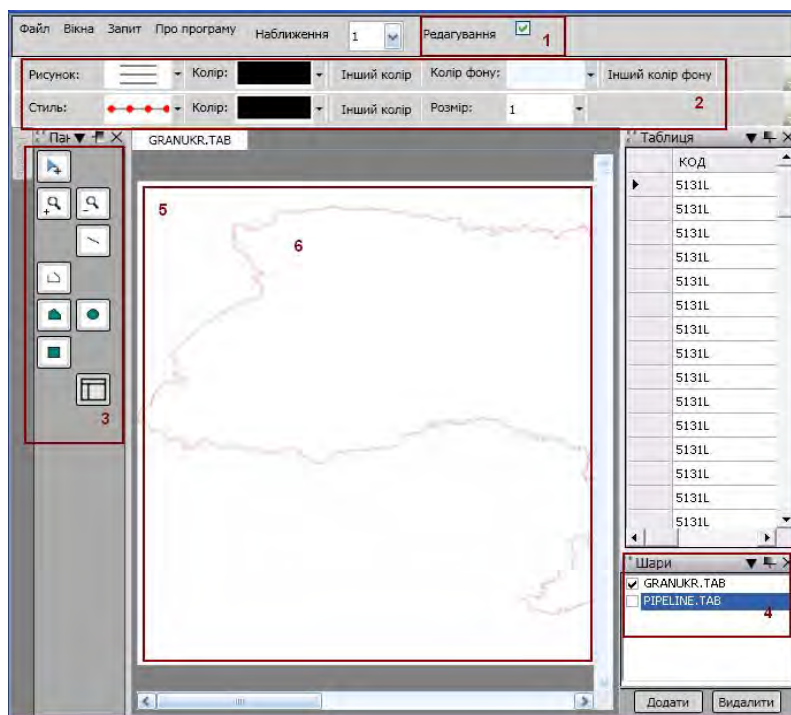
Файл Вікна Запит Про програму Наближення 1 Редагування 1

Рисунок: Колір: Інший колір Колір фону: Інший колір фону 2

Стиль: Колір: Інший колір Розмір: 1

Пан

3

GRANUKR.TAB

5

6

Таблиця

| | КОД |
|---|---|
| ▶ | 5131L |
| | 5131L |
| | 5131L |
| | 5131L |
| | 5131L |
| | 5131L |
| | 5131L |
| | 5131L |
| | 5131L |
| | 5131L |
| | 5131L |
| | 5131L |
| | 5131L |
| | 5131L |
| | 5131L |

Шари

GRANUKR.TAB

PIPELINE.TAB

4

Додати Видалити